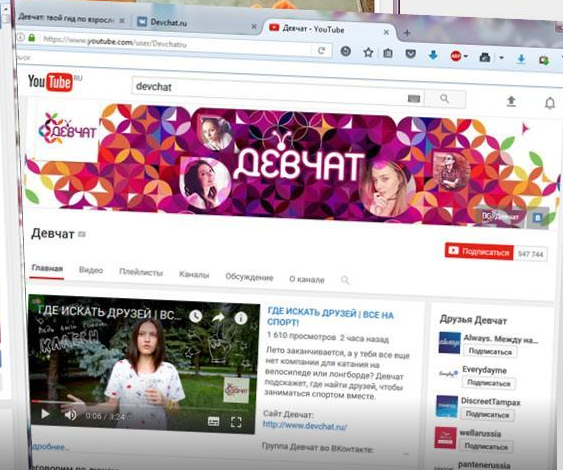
Девчат: твой гид по взросл
Devchat.ru
Девчат - YouTube
https://www.youtube.com/user/Devchatru
YouTube RU
devchat
ДЕВЧАТ
ДЕВЧАТ
Девчат
B
Девчат
Подписаться 547 744
Главная Видео Плейлисты Каналы Обсуждение О канале
ГДЕ ИСКАТЬ ДРУЗЕЙ | ВС...
КАЛЕБЕ
0:06 / 3:24
ГДЕ ИСКАТЬ ДРУЗЕЙ | ВСЕ НА СПОРТ!
1 610 просмотров 2 часа назад
Лето заканчивается, а у тебя все еще нет компании для катания на велосипеде или лонгборде? Девчат подскажет, где найти друзей, чтобы заниматься спортом вместе.
Сайт Девчат: http://www.devchat.ru/
Группа Девчат во ВКонтакте:
Подробнее
Друзья Девчат
Always. Между на...
Подписаться
Everydayme
Подписаться
DiscreetTampax
Подписаться
wellarussia
Подписаться
panteneurussia